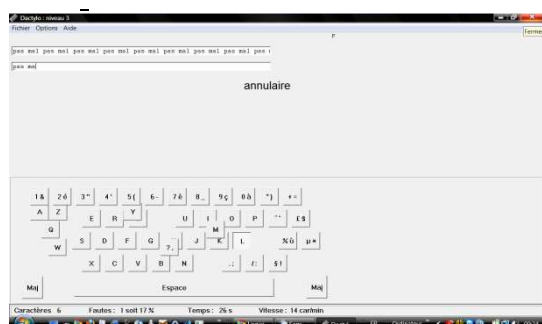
Dactylo : niveau 3
Fichier Options Aide
Fermer
F
pas mal pas mal pas mal pas mal pas mal pas mal pas mal pas mal pas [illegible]
pas ma
annulaire
1 & 2 é 3 " 4 ' 5 ( 6 - 7 è 8 _ 9 ç 0 à ° ) + =
A Z E R T Y U I O P ¨ ^ £ $
Q S D F G H J K L M % ù µ *
W X C V B N ? , . ; / : § !
Maj Espace Maj
Caractères 6 Fautes : 1 soit 17 % Temps : 26 s Vitesse : 14 car/min